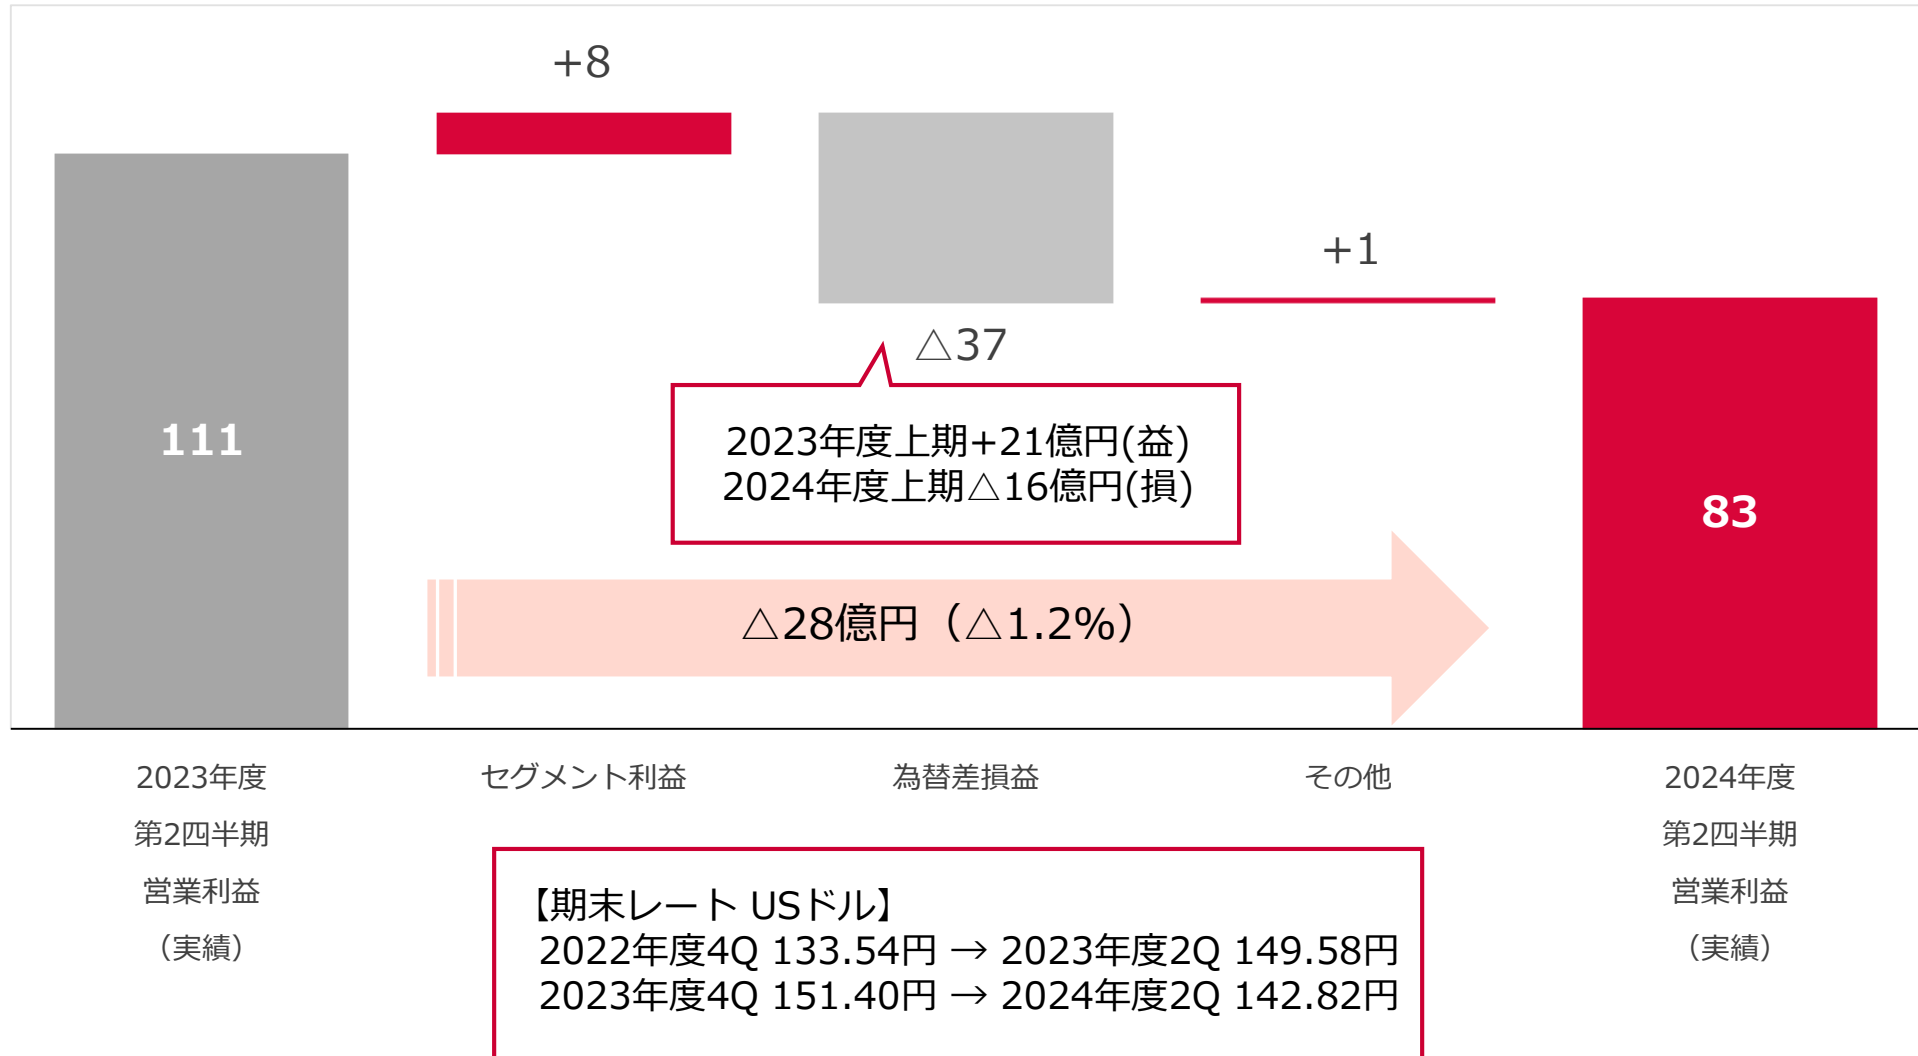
+8

111

△37

+1

2023年度上期+21億円(益)
2024年度上期△16億円(損)

83

△28億円（△1.2%）

2023年度
第2四半期
営業利益
（実績）

セグメント利益

為替差損益

その他

2024年度
第2四半期
営業利益
（実績）

【期末レート USドル】
2022年度4Q 133.54円 → 2023年度2Q 149.58円
2023年度4Q 151.40円 → 2024年度2Q 142.82円